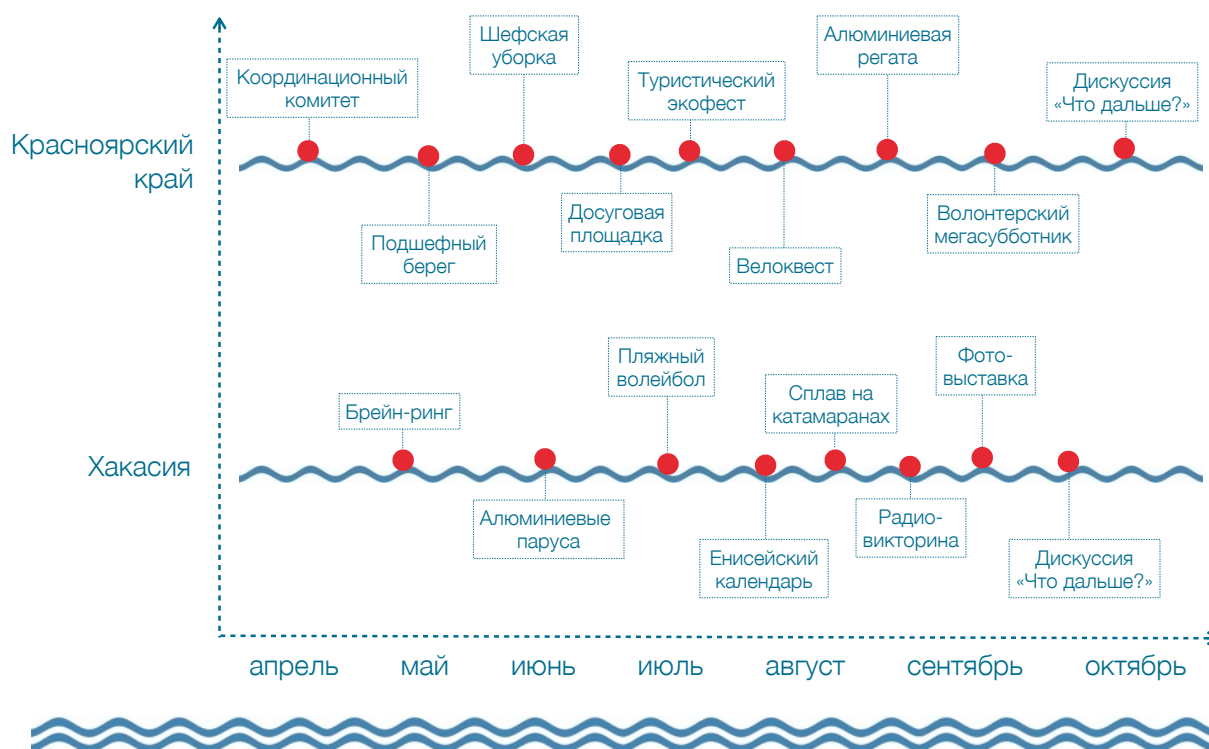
Красноярский край

Координационный комитет

Шефская уборка

Туристический экофест

Алюминиевая регата

Дискуссия «Что дальше?»

Подшефный берег

Досуговая площадка

Велоквест

Волонтерский мегасубботник

Хакасия

Брейн-ринг

Пляжный волейбол

Сплав на катамаранах

Фото-выставка

Алюминиевые паруса

Енисейский календарь

Радио-викторина

Дискуссия «Что дальше?»

апрель май июнь июль август сентябрь октябрь